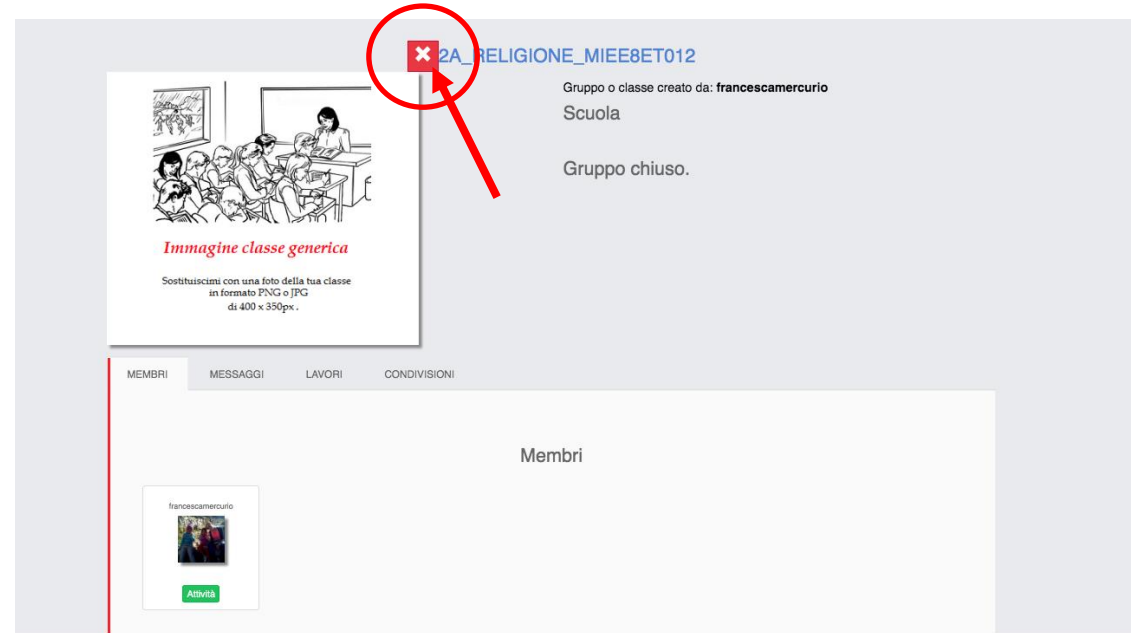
✖ 2A_RELIGIONE_MIEE8ET012

Immagine classe generica

Sostituiscimi con una foto della tua classe in formato PNG o JPG di 400 x 350px .

Gruppo o classe creato da: **francescamercurio**

Scuola

Gruppo chiuso.

MEMBRI | MESSAGGI | LAVORI | CONDIVISIONI

Membri

francescamercurio

Attività